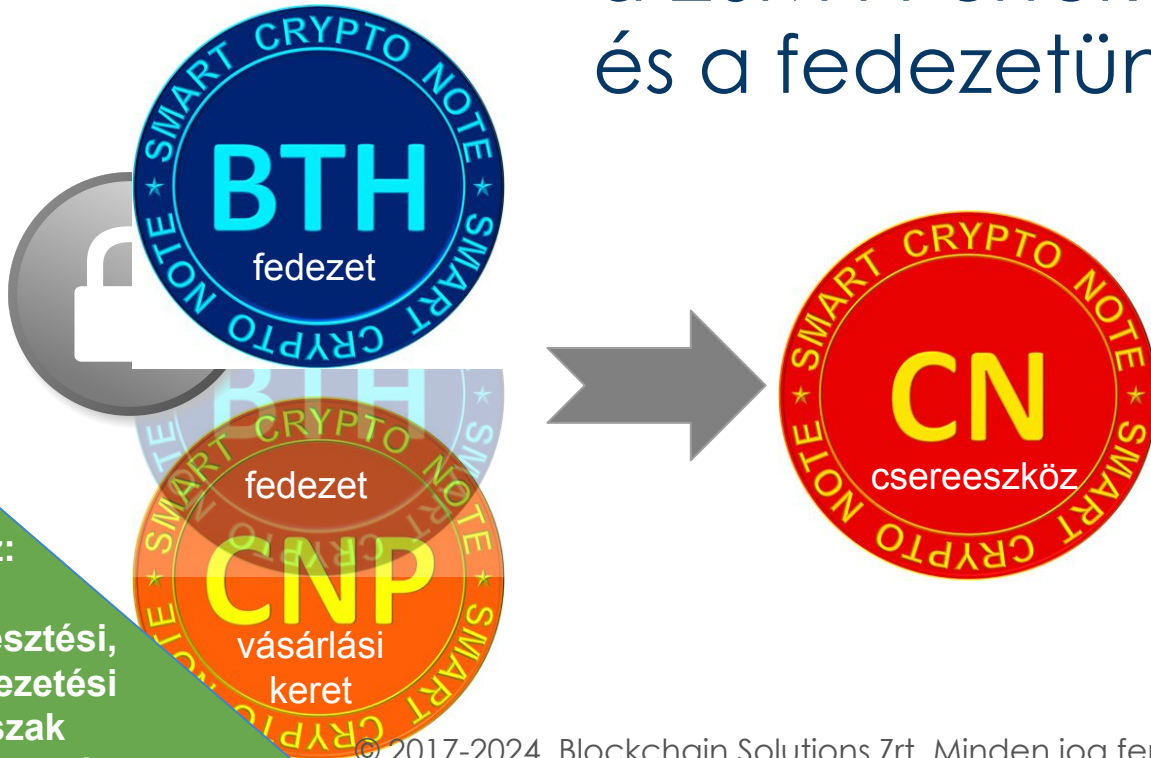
és a fedezetür

SMART CRYPTO NOTE
BTH
fedezet
SMART CRYPTO NOTE

SMART CRYPTO NOTE
CN
csereeszköz
SMART CRYPTO NOTE

fedezet
SMART CRYPTO NOTE
CNP
vásárlási keret

z:
esztési,
ezetési
szak

© 2017-2024. Blockchain Solutions Zrt. Minden jog fen